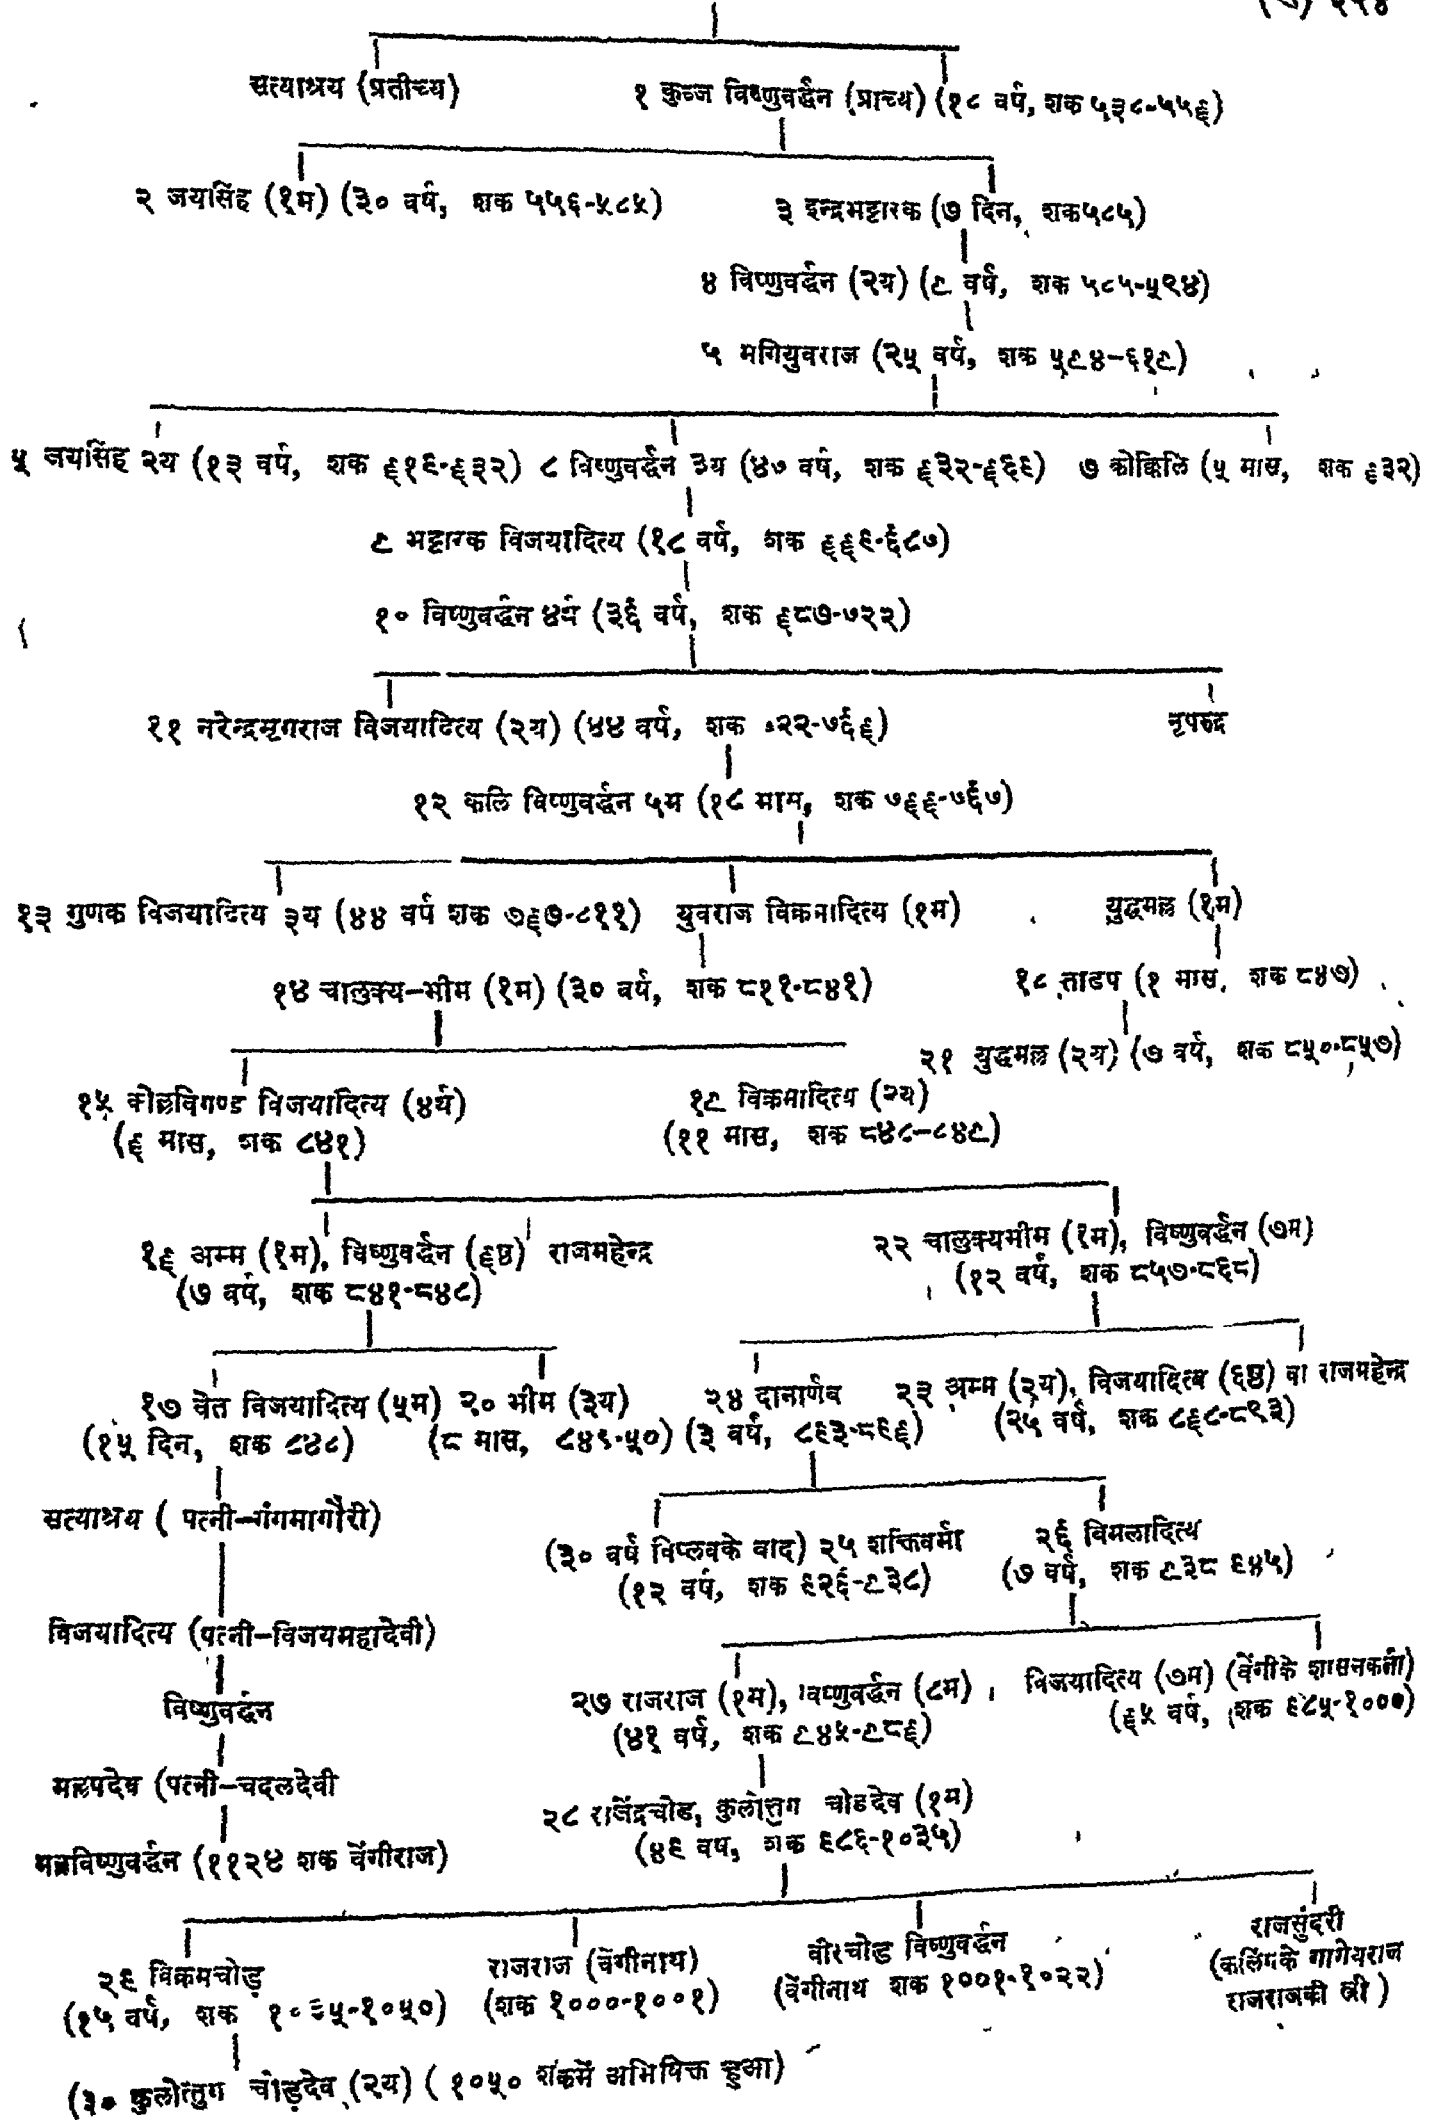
सत्याश्रय (प्रतीच्य)

१ कुब्ज विष्णुवर्द्धन (प्राच्य) (१८ वर्ष, शक ५३८-५५६)

२ जयसिंह (१म) (३० वर्ष, शक ५५६-५८५)

३ इन्द्रभट्टारक (७ दिन, शक५८५)

४ विष्णुवर्द्धन (२य) (८ वर्ष, शक ५८५-५९४)

५ मगियुवराज (२५ वर्ष, शक ५९४-६१८)

६ जयसिंह २य (१३ वर्ष, शक ६१८-६३२) ८ विष्णुवर्द्धन ३य (३७ वर्ष, शक ६३२-६६९) ७ कोक्किलि (५ मास, शक ६३२)

९ भट्टारक विजयादित्य (१८ वर्ष, शक ६६९-६८७)

१० विष्णुवर्द्धन ४र्थ (३६ वर्ष, शक ६८७-७२२)

११ नरेन्द्रमृगराज विजयादित्य (२य) (४४ वर्ष, शक ७२२-७६६)

नृपरुद्र

१२ कलि विष्णुवर्द्धन ५म (१८ मास, शक ७६६-७६७)

१३ गुणक विजयादित्य ३य (४४ वर्ष शक ७६७-८११) युवराज विक्रमादित्य (१म) युद्धमल्ल (१म)

१४ चालुक्य-भीम (१म) (३० वर्ष, शक ८११-८४१)

१८ ताडप (१ मास, शक ८४७)

२१ युद्धमल्ल (२य) (७ वर्ष, शक ८५०-८५७)

१५ कोल्लविगण्ड विजयादित्य (४र्थ) (६ मास, शक ८४१)

१९ विक्रमादित्य (२य) (११ मास, शक ८४८-८४८)

१६ अम्म (१म), विष्णुवर्द्धन (६ष्ठ) राजमहेन्द्र (७ वर्ष, शक ८४१-८४८)

२२ चालुक्यभीम (२म), विष्णुवर्द्धन (७म) (१२ वर्ष, शक ८५७-८६८)

१७ बेत विजयादित्य (५म) (१५ दिन, शक ८४८)

२० भीम (३य) (८ मास, ८४९-५०)

२४ दानार्णव (३ वर्ष, ८९३-८९६)

२३ अम्म (२य), विजयादित्य (६ष्ठ) वा राजमहेन्द्र (२५ वर्ष, शक ८६८-८९३)

सत्याश्रय ( पत्नी—गंगमागौरी)

विजयादित्य (पत्नी—विजयमहादेवी)

विष्णुवर्द्धन

मल्लपदेव (पत्नी—चदलदेवी

मल्लविष्णुवर्द्धन (११२४ शक वेंगीराज)

(३० वर्ष विप्लवके बाद) २५ शक्तिवर्मा (१२ वर्ष, शक ९२६-९३८)

२६ विमलादित्य (७ वर्ष, शक ९३८ ९४५)

२७ राजराज (१म), विष्णुवर्द्धन (८म) (४१ वर्ष, शक ९४५-९८६)

विजयादित्य (७म) (वेंगीके शासनकर्ता) (६५ वर्ष, शक ९८५-१०००)

२८ राजेंद्रचोड, कुलोत्तुंग चोडदेव (१म) (४९ वर्ष, शक ९८६-१०३५)

२९ विक्रमचोड (१५ वर्ष, शक १०३५-१०५०)

राजराज (वेंगीनाथ) (शक १०००-१००१)

वीरचोड विष्णुवर्द्धन (वेंगीनाथ शक १००१-१०२२)

राजसुंदरी (कलिंगके गांगेयराज राजराजकी स्त्री )

(३० कुलोत्तुंग चोडदेव (२य) ( १०५० शकमें अभिषिक्त हुआ)